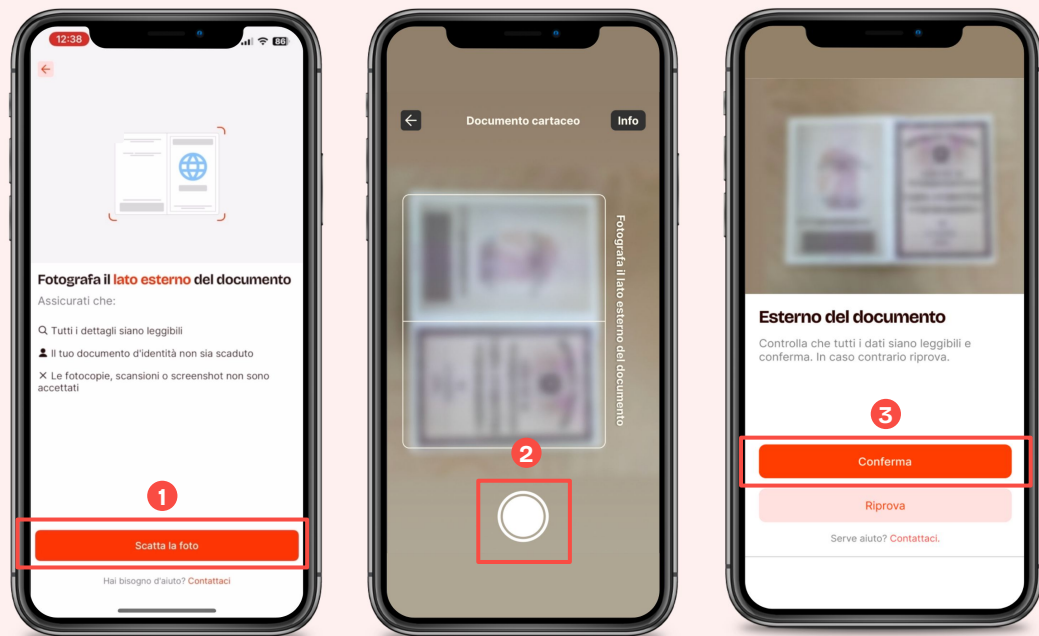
12:38

86

Fotografa il lato esterno del documento

Assicurati che:

Tutti i dettagli siano leggibili

Il tuo documento d'identità non sia scaduto

Le fotocopie, scansioni o screenshot non sono accettati

1

Scatta la foto

Hai bisogno d'aiuto? Contattaci

Documento cartaceo

Info

Fotografa il lato esterno del documento

2

Esterno del documento

Controlla che tutti i dati siano leggibili e conferma. In caso contrario riprova.

3

Conferma

Riprova

Serve aiuto? Contattaci.